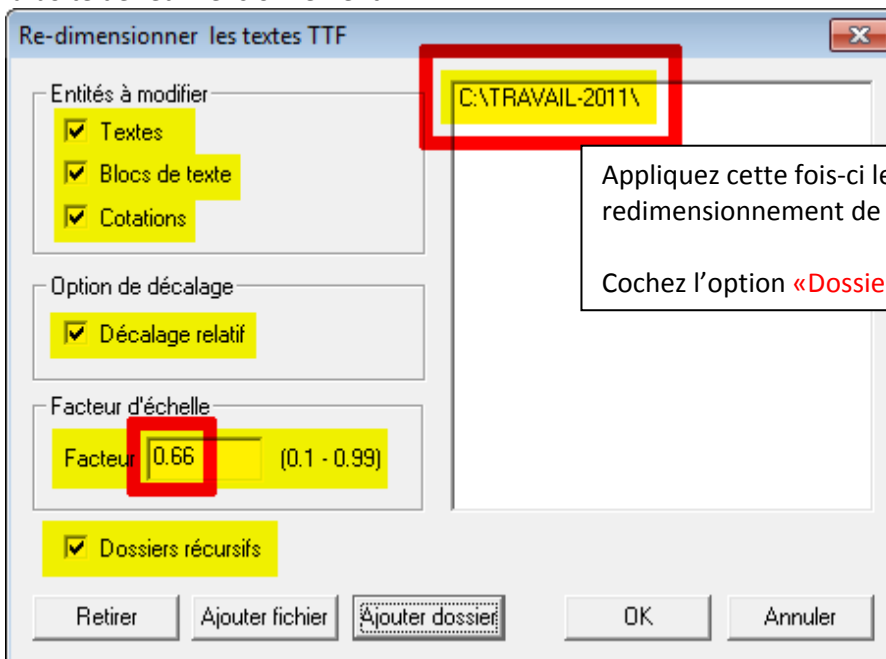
Re-dimensionner les textes TTF

Entités à modifier
Textes
Blocs de texte
Cotations

Option de décalage
Décalage relatif

Facteur d'échelle
Facteur 0.66 (0.1 - 0.99)

Dossiers récursifs

C:\TRAVAIL-2011\

Appliquez cette fois-ci l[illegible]
redimensionnement de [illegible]

Cochez l'option «Dossie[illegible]

Retirer
Ajouter fichier
Ajouter dossier
OK
Annuler